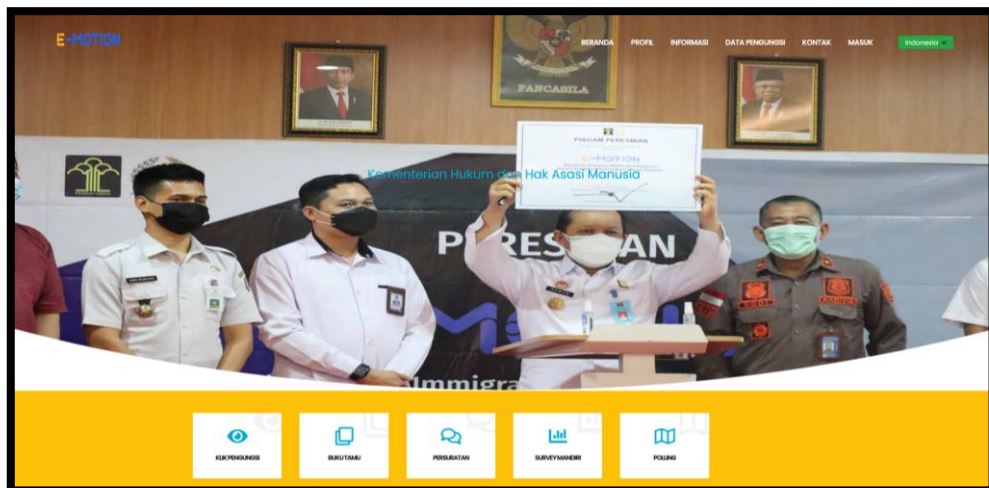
E-MOTION

BERANDA PROFIL INFORMASI DATA PENGUNGSI KONTAK MASUK Indonesia

PANCASILA

PIAGAM PERESMIAN

E-MOTION

Kementerian Hukum dan Hak Asasi Manusia

PERESMIAN

KLIK PENGUNGSI

BUKU TAMU

PERSURATAN

SURVEY MANDIRI

POLLING